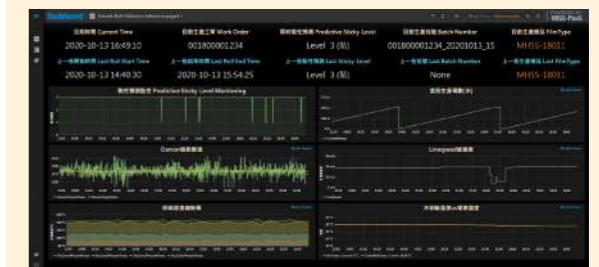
Dashboard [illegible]

WBS-PoS

目前時間 Current Time
2020-10-13 16:49:10

目前生產工單 Work Order
001800001234

即時黏性預測 Predictive Sticky-Level
Level 3 (黏)

目前生產批號 Batch Number
001800001234_20201013_15

目前生產種類 FileType
MHSS-18011

上一個開始時間 Last Roll Start Time
2020-10-13 14:40:30

上一個結束時間 Last Roll End Time
2020-10-13 15:54:25

上一個黏性等級 Last Sticky-Level
Level 3 (黏)

上一個批號 Last Batch Number
None

上一個生產種類 Last FileType
MHSS-18011

黏性預測監控 Prediction Sticky-Level Monitoring

使用生產長度(M)

Dancer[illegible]

Linespeed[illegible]

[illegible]

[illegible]